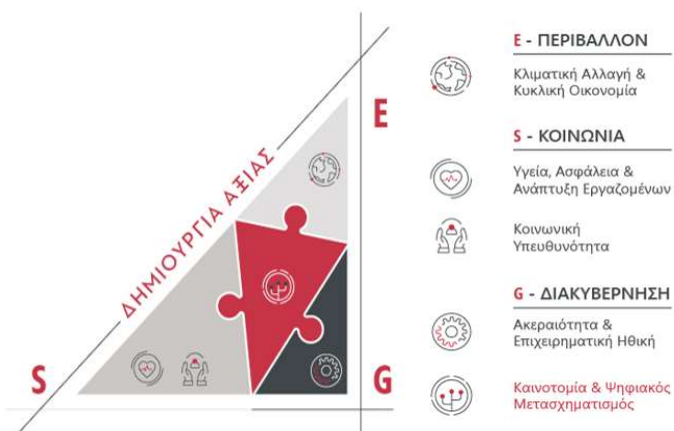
ΔΗΜΙΟΥΡΓΙΑ ΑΞΙΑΣ

E

S

G

E - ΠΕΡΙΒΑΛΛΟΝ

Κλιματική Αλλαγή & Κυκλική Οικονομία

S - ΚΟΙΝΩΝΙΑ

Υγεία, Ασφάλεια & Ανάπτυξη Εργαζομένων

Κοινωνική Υπευθυνότητα

G - ΔΙΑΚΥΒΕΡΝΗΣΗ

Ακεραιότητα & Επιχειρηματική Ηθική

Καινοτομία & Ψηφιακός Μετασχηματισμός